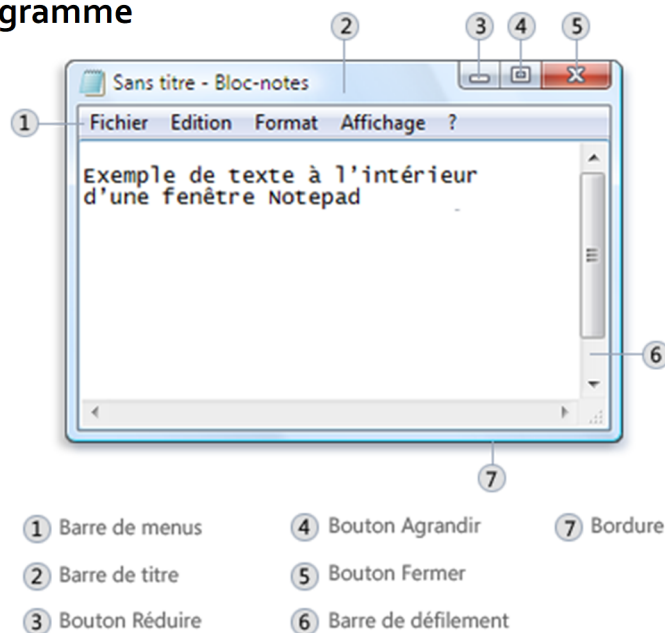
gramme

2 3 4 5

Sans titre - Bloc-notes

1 Fichier Edition Format Affichage ?

Exemple de texte à l'intérieur d'une fenêtre Notepad

6

7

1 Barre de menus
2 Barre de titre
3 Bouton Réduire
4 Bouton Agrandir
5 Bouton Fermer
6 Barre de défilement
7 Bordure